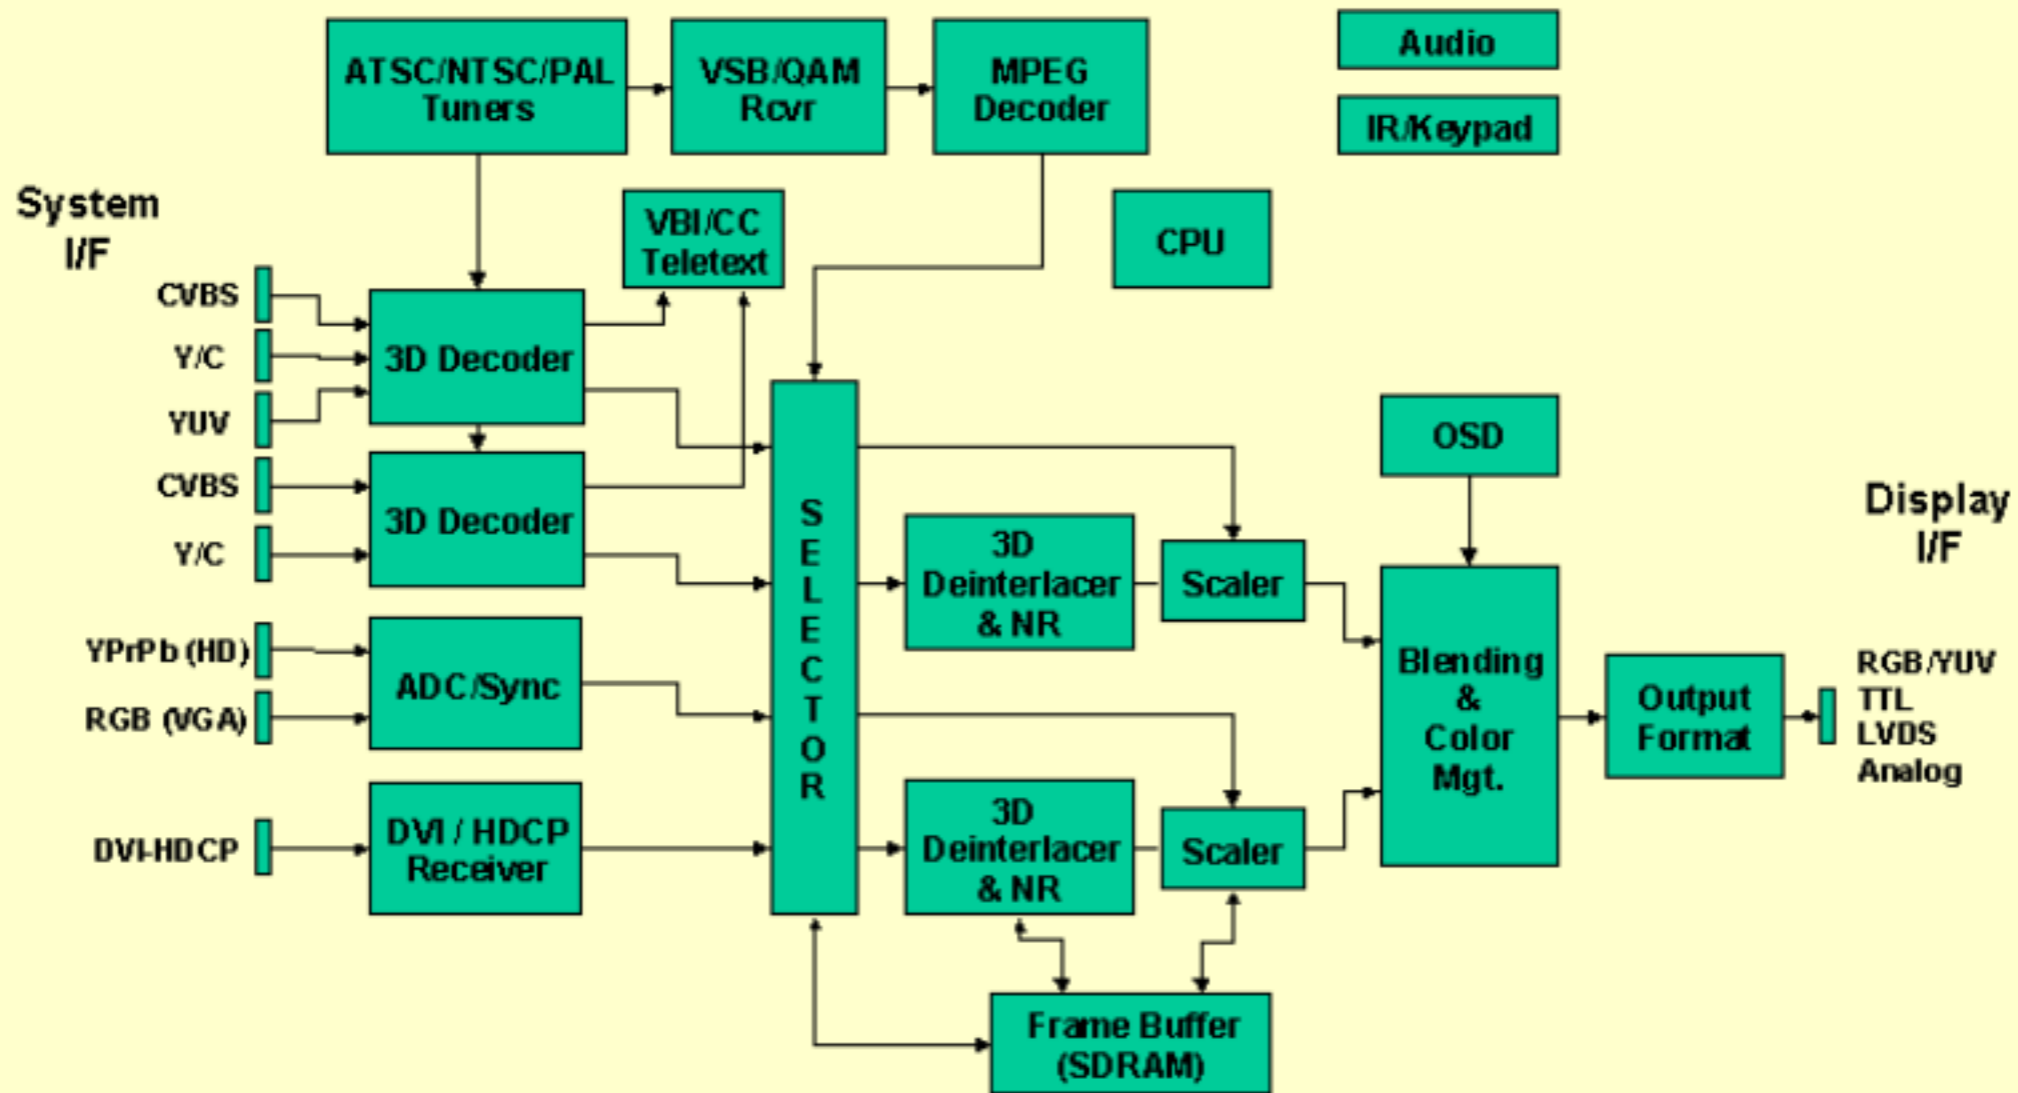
ATSC/NTSC/PAL Tuners

VSB/QAM Rcvr

MPEG Decoder

Audio

IR/Keypad

System I/F

VBI/CC Teletext

CPU

CVBS

Y/C

YUV

3D Decoder

CVBS

Y/C

3D Decoder

SELECTOR

OSD

Display I/F

3D Deinterlacer & NR

Scaler

Blending & Color Mgt.

YPrPb (HD)

RGB (VGA)

ADC/Sync

Output Format

RGB/YUV
TTL
LVDS
Analog

DVI-HDCP

DVI / HDCP Receiver

3D Deinterlacer & NR

Scaler

Frame Buffer (SDRAM)